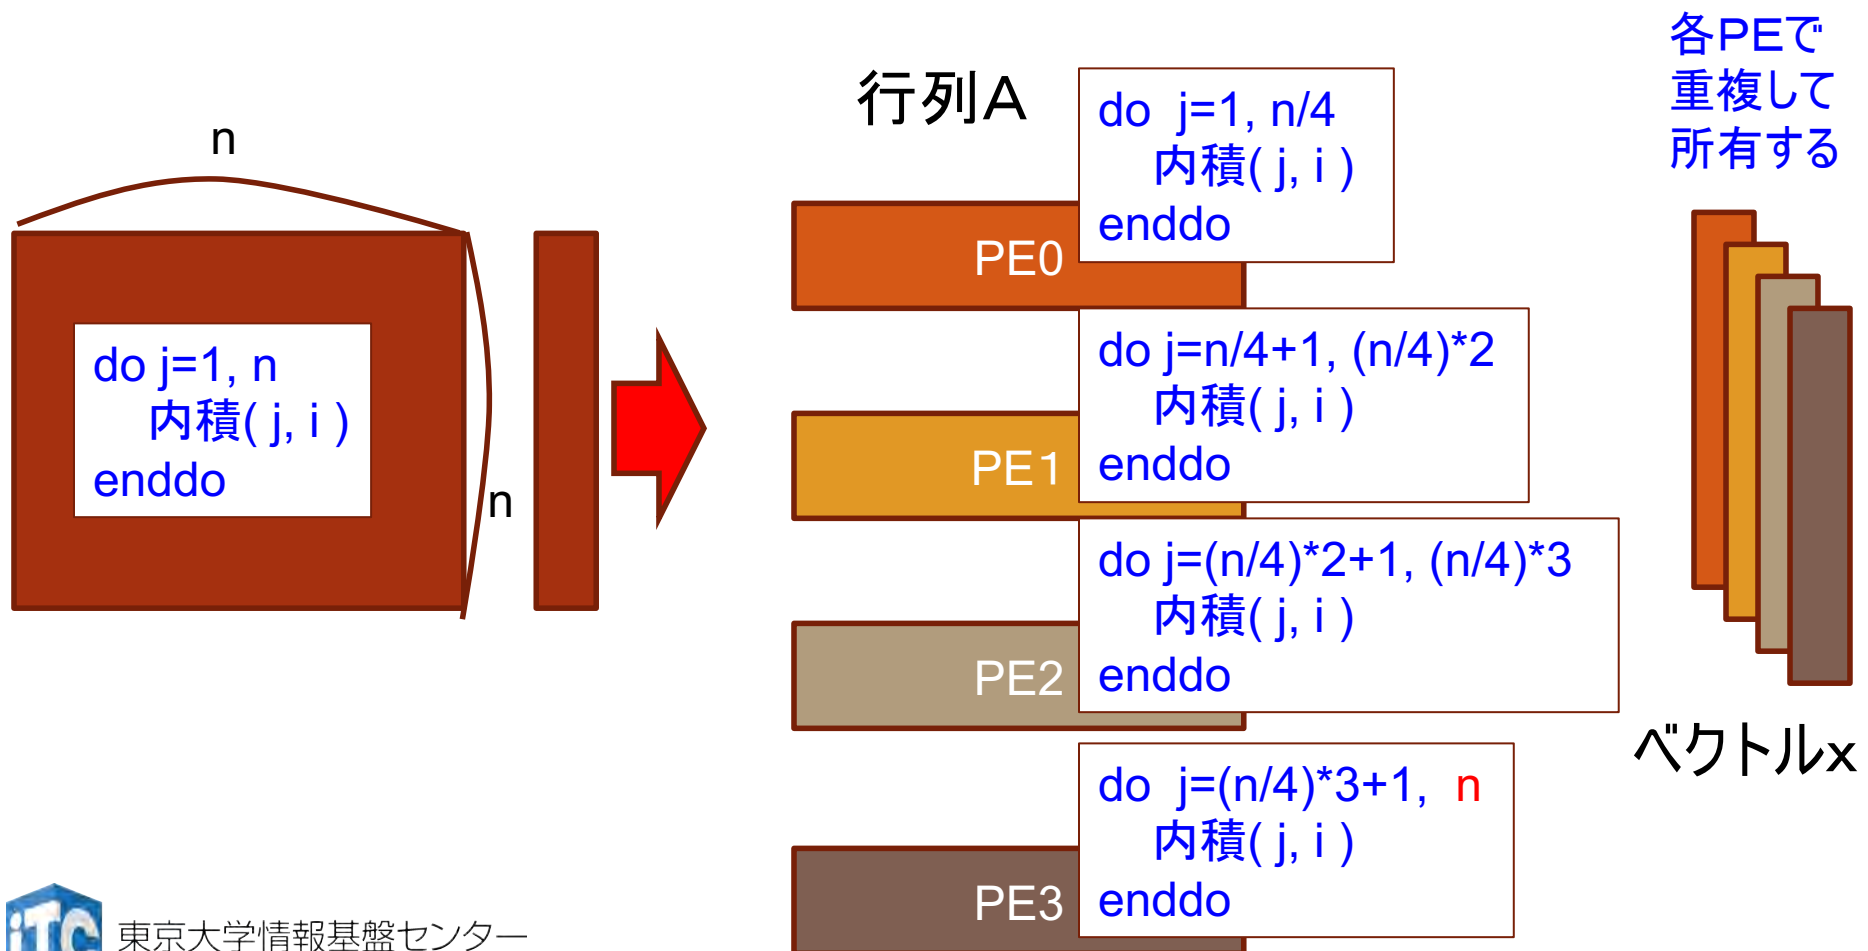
n

do j=1, n
内積( j, i )
enddo

n

行列A

do j=1, n/4
内積( j, i )
enddo

PE0

do j=n/4+1, (n/4)*2
内積( j, i )
enddo

PE1

do j=(n/4)*2+1, (n/4)*3
内積( j, i )
enddo

PE2

do j=(n/4)*3+1, n
内積( j, i )
enddo

PE3

各PEで
重複して
所有する

ベクトルx

iTC 東京大学情報基盤センター